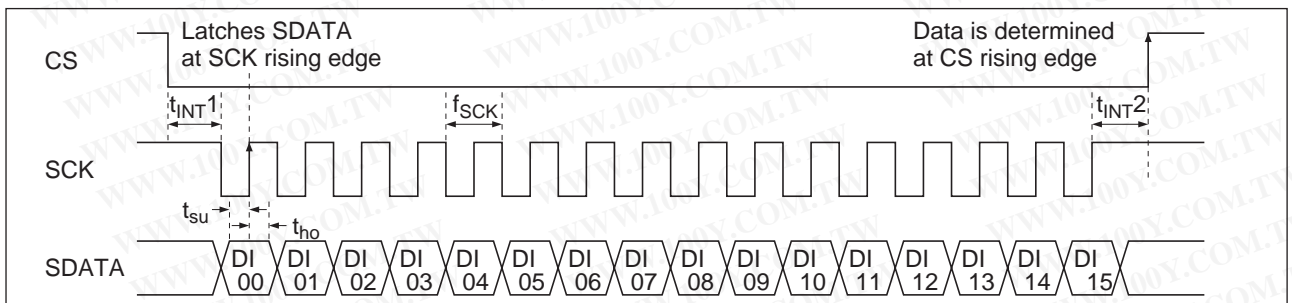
CS
Latches SDATA at SCK rising edge
Data is determined at CS rising edge
$t_{INT}1$
$f_{SCK}$
$t_{INT}2$
SCK
$t_{su}$
$t_{ho}$
SDATA
DI 00
DI 01
DI 02
DI 03
DI 04
DI 05
DI 06
DI 07
DI 08
DI 09
DI 10
DI 11
DI 12
DI 13
DI 14
DI 15
WWW.100Y.COM.TW